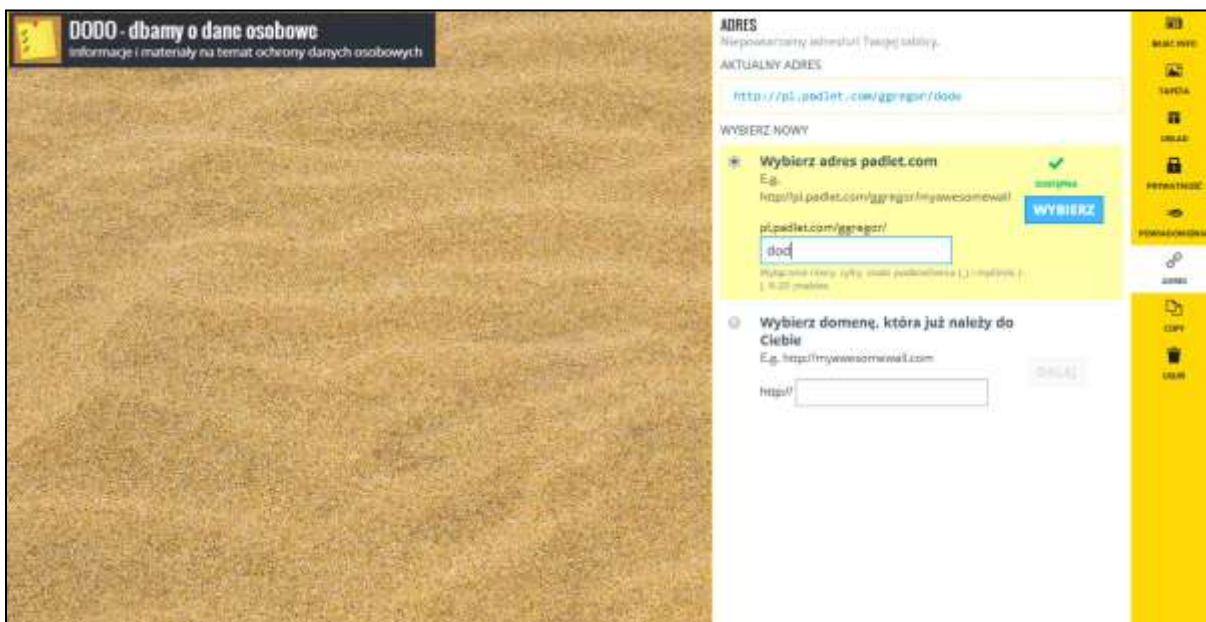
DODO - dbamy o dane osobowe
Informacje i materiały na temat ochrony danych osobowych

ADRES
Niepowtarzalny adres url Twojej tablicy.
AKTUALNY ADRES
http://pl.padlet.com/ggregor/dodo
WYBIERZ NOWY
Wybierz adres padlet.com
E.g. http://pl.padlet.com/ggregor/myawesomewall
DOSTĘPNA
WYBIERZ
pl.padlet.com/ggregor/
dod
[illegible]
Wybierz domenę, która już należy do Ciebie
E.g. http://myawesomewall.com
http://
DALEJ

BASIC INFO
TAPETA
UKŁAD
PRYWATNOŚĆ
POWIADOMIENIA
ADRES
COPY
USUŃ